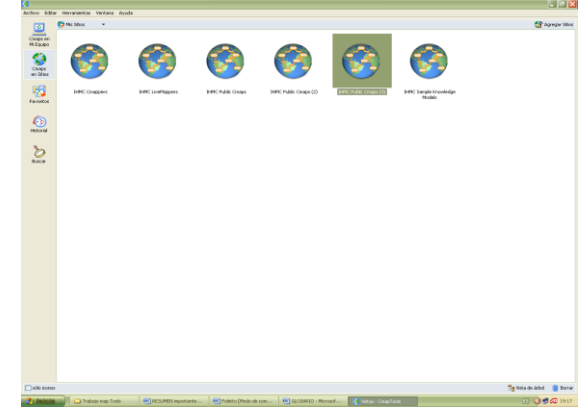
Archivo Editar Herramientas Ventana Ayuda

Mis Sitios

Agregar Sitios

Cmaps en Mi Equipo

Cmaps en Sitios

Favoritos

Historial

Buscar

IHMC Cmappers

IHMC LiveMappers

IHMC Public Cmaps

IHMC Public Cmaps (2)

IHMC Public Cmaps (3)

IHMC Sample Knowledge Models

sólo íconos

Vista de árbol

Borrar

Inicio

Trabajo mapTools

RESUMEN importante...

Folleto (Modo de com...

GLOSARIO - Microsof...

Vistas - CmapTools

19:17